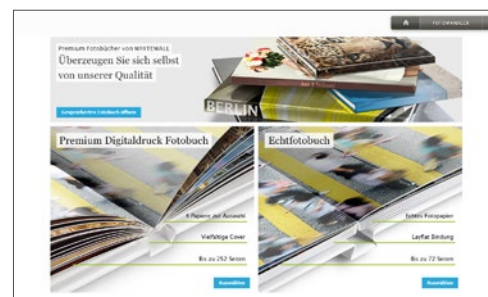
FOTOWANDBILDER

Premium Fotobücher von WHITEWALL

Überzeugen Sie sich selbst von unserer Qualität

Jetzt Fotobuch öffnen

BERLIN

Premium Digitaldruck Fotobuch

6 Papiere zur Auswahl

Vielfältige Cover

Bis zu 252 Seiten

Auswählen

Echtfotobuch

Echtes Fotopapier

Layflat Bindung

Bis zu 72 Seiten

Auswählen